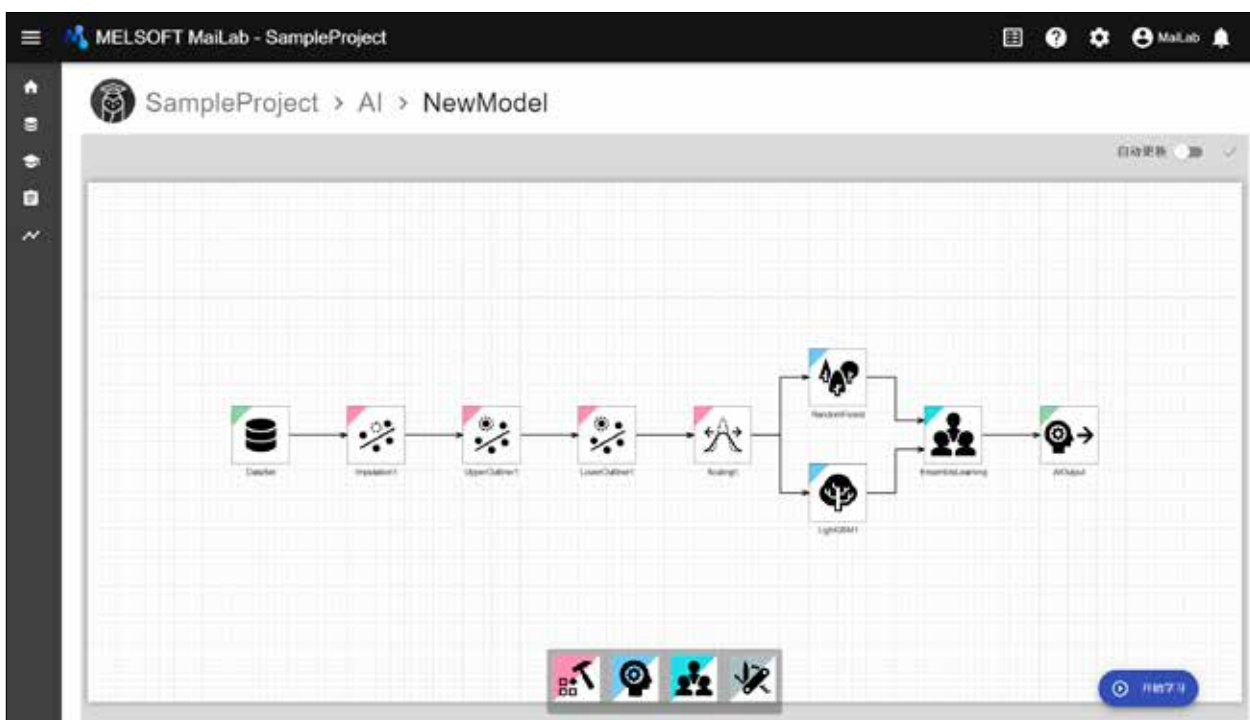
MELSOFT MaiLab - SampleProject

MaiLab

SampleProject > AI > NewModel

自动更新

Dataset

Imputation1

UpperOutlier1

LowerOutlier1

Scaling1

RandomForest

LightGBM1

EnsembleLearning

AIOutput

开始学习